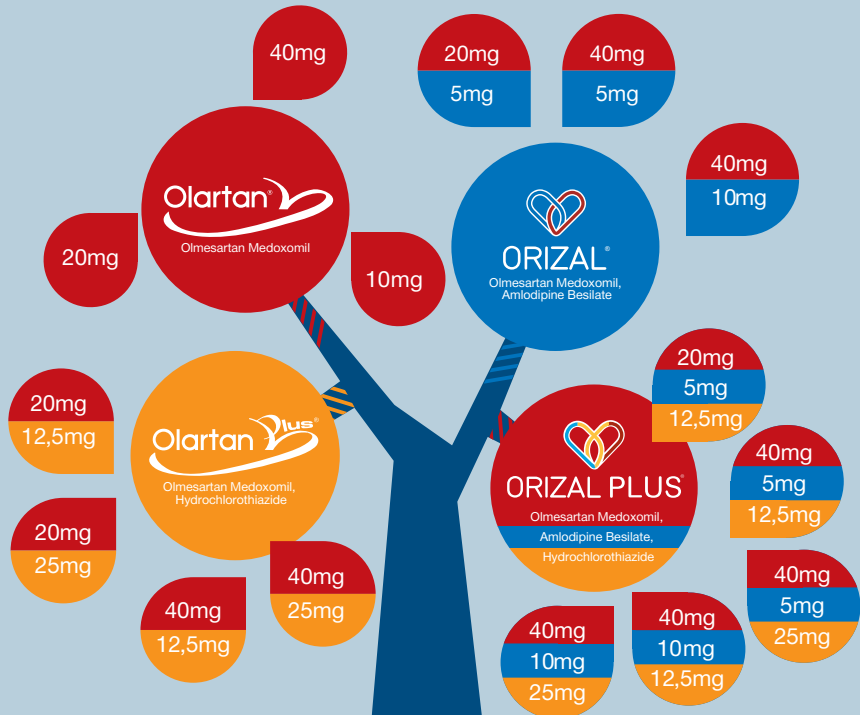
40mg

20mg
5mg

40mg
5mg

40mg
10mg

Olartan®
Olmesartan Medoxomil

20mg

10mg

ORIZAL®
Olmesartan Medoxomil, Amlodipine Besilate

20mg
5mg
12,5mg

20mg
12,5mg

Olartan Plus®
Olmesartan Medoxomil, Hydrochlorothiazide

ORIZAL PLUS®
Olmesartan Medoxomil, Amlodipine Besilate, Hydrochlorothiazide

40mg
5mg
12,5mg

20mg
25mg

40mg
25mg

40mg
5mg
25mg

40mg
12,5mg

40mg
10mg
25mg

40mg
10mg
12,5mg